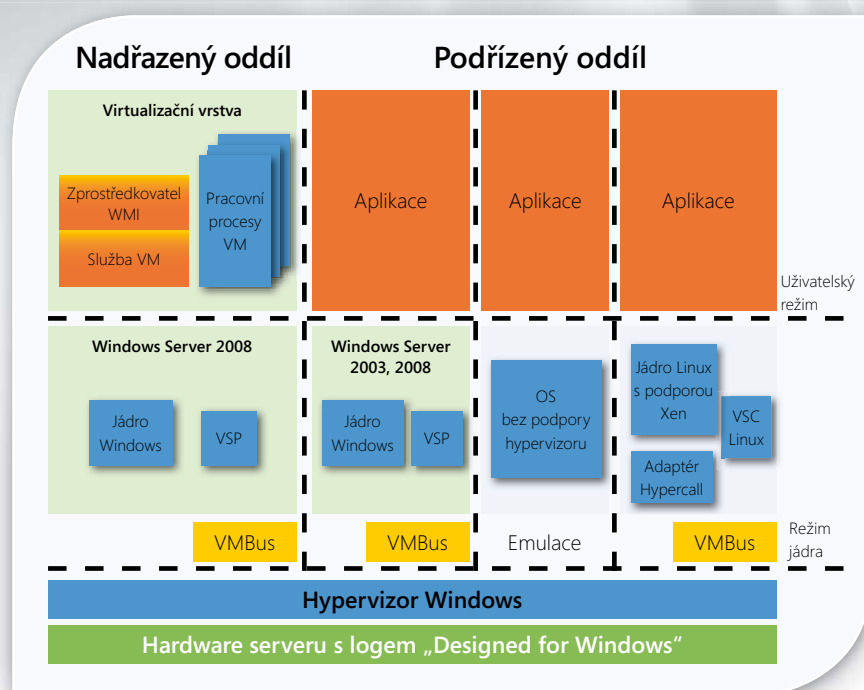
Nadřazený oddíl

Podřízený oddíl

Virtualizační vrstva

Zprostředkovatel WMI

Služba VM

Pracovní procesy VM

Aplikace

Aplikace

Aplikace

Uživatelský režim

Windows Server 2008

Jádro Windows

VSP

Windows Server 2003, 2008

Jádro Windows

VSP

OS bez podpory hypervizoru

Jádro Linux s podporou Xen

VSC Linux

Adaptér Hypercall

VMBus

VMBus

Emulace

VMBus

Režim jádra

Hypervizor Windows

Hardware serveru s logem „Designed for Windows"